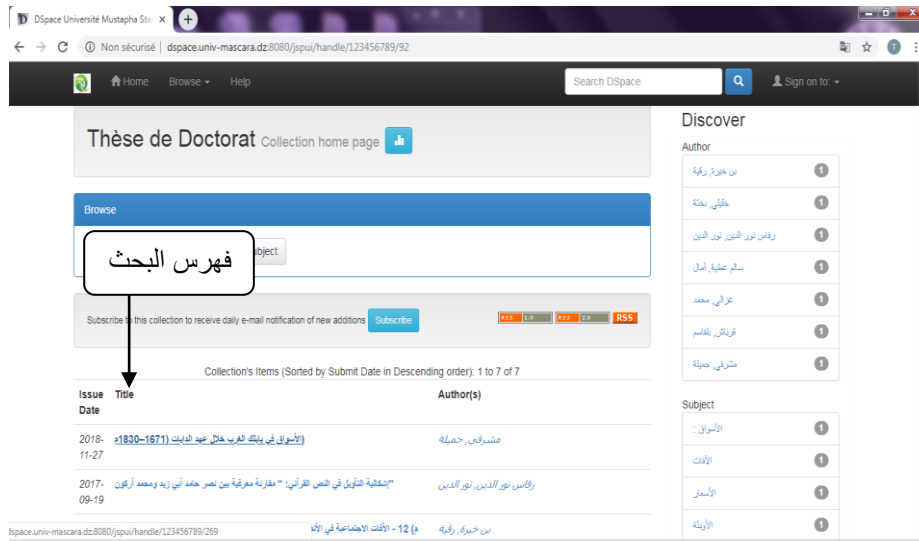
DSpace Université Mustapha Sta ×

Non sécurisé | dspace.univ-mascara.dz:8080/jspui/handle/123456789/92

Home Browse Help Search DSpace Sign on to:

Thèse de Doctorat Collection home page

Browse

فهرس البحث

Subject

Subscribe to this collection to receive daily e-mail notification of new additions Subscribe

RSS 1.0 RSS 2.0 RSS

Collection's Items (Sorted by Submit Date in Descending order): 1 to 7 of 7

| Issue Date | Title | Author(s) |
|---|---|---|
| 2018-11-27 | الأسواق في بايلك الغرب خلال عهد الدايات (1671–1830م) | مشرفي, جميلة |
| 2017-09-19 | "إشكالية التأويل في النص القرآني: " مقارنة معرفية بين نصر حامد أبي زيد ومحمد أركون | رقاس نور الدين, نور الدين |
| | م) 12 - الآفات الاجتماعية في الأ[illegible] | بن خيرة, رقية |

dspace.univ-mascara.dz:8080/jspui/handle/123456789/269

Discover

Author

بن خيرة, رقية 1
خليلي, بختة 1
رقاس نور الدين, نور الدين 1
سالم عطية, آمال 1
غزالي, محمد 1
قويدر, بلقاسم 1
مشرفي, جميلة 1

Subject

الأسواق ; 1
الآفات 1
الأسعار 1
الأوبئة 1